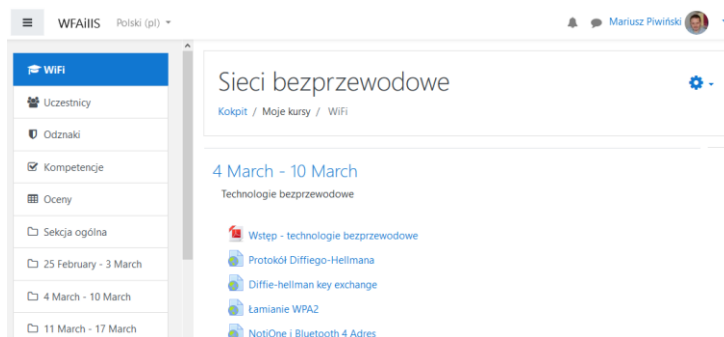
WFAiIS Polski (pl)

Mariusz Piwiński

WiFi

Uczestnicy

Odznaki

Kompetencje

Oceny

Sekcja ogólna

25 February - 3 March

4 March - 10 March

11 March - 17 March

Sieci bezprzewodowe

Kokpit / Moje kursy / WiFi

4 March - 10 March

Technologie bezprzewodowe

Wstęp - technologie bezprzewodowe

Protokół Diffiego-Hellmana

Diffie-hellman key exchange

Łamanie WPA2

NotiOne i Bluetooth 4 Adres